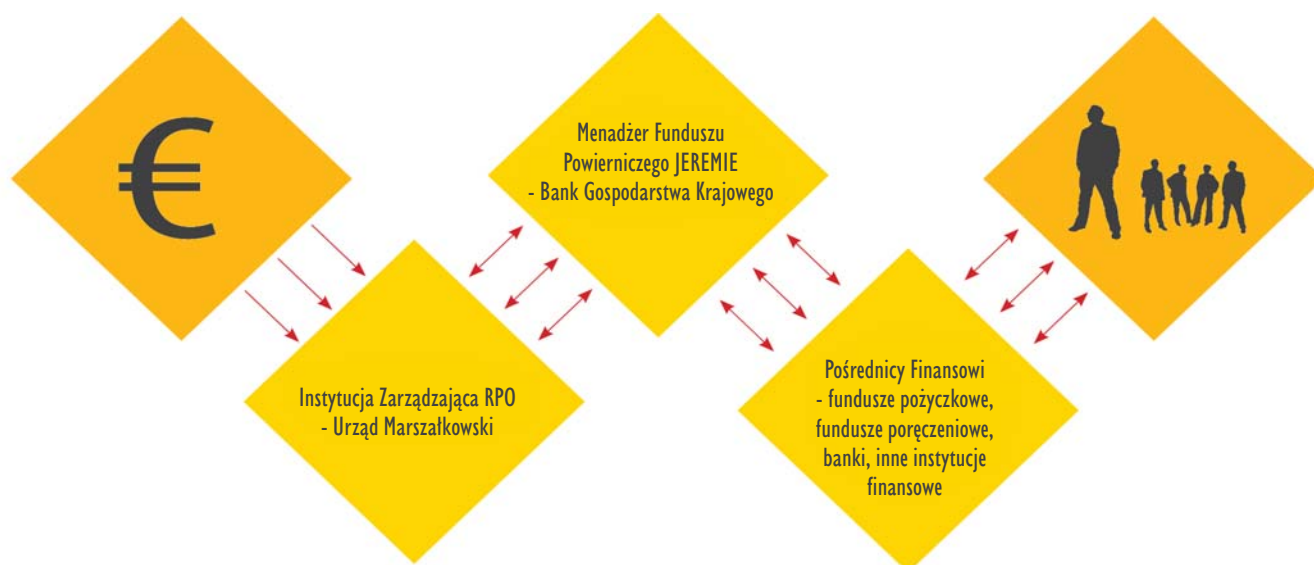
€

Menadżer Funduszu Powierniczego JEREMIE - Bank Gospodarstwa Krajowego

Instytucja Zarządzająca RPO - Urząd Marszałkowski

Pośrednicy Finansowi - fundusze pożyczkowe, fundusze poręczeniowe, banki, inne instytucje finansowe